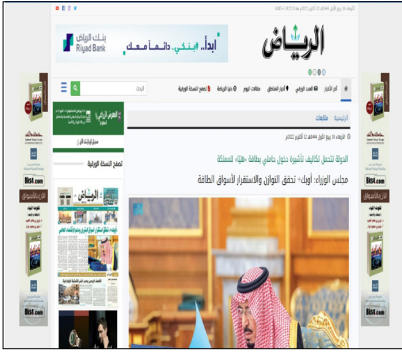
الرياض

ابدأ.. اينتي.. دائماً معك

بنك الرياض
Riyad Bank

آخر الأخبار	العدد الورقي	كتاب اليوم	مقالات اليوم	خدمات الرياض	تصفح النسخة الورقية

بحث

الرئيسية	محليات

الثلاثاء 18 ربيع الأول 1445هـ - 3 أكتوبر 2023م

الدولة تتحمل تكاليف تأشيرة دخول حاملي بطاقة «هيّا» للمملكة

مجلس الوزراء: أوبك+ تحقق التوازن والاستقرار لأسواق الطاقة

تصفح النسخة الورقية

الرياض

Bist.com

Bist.com